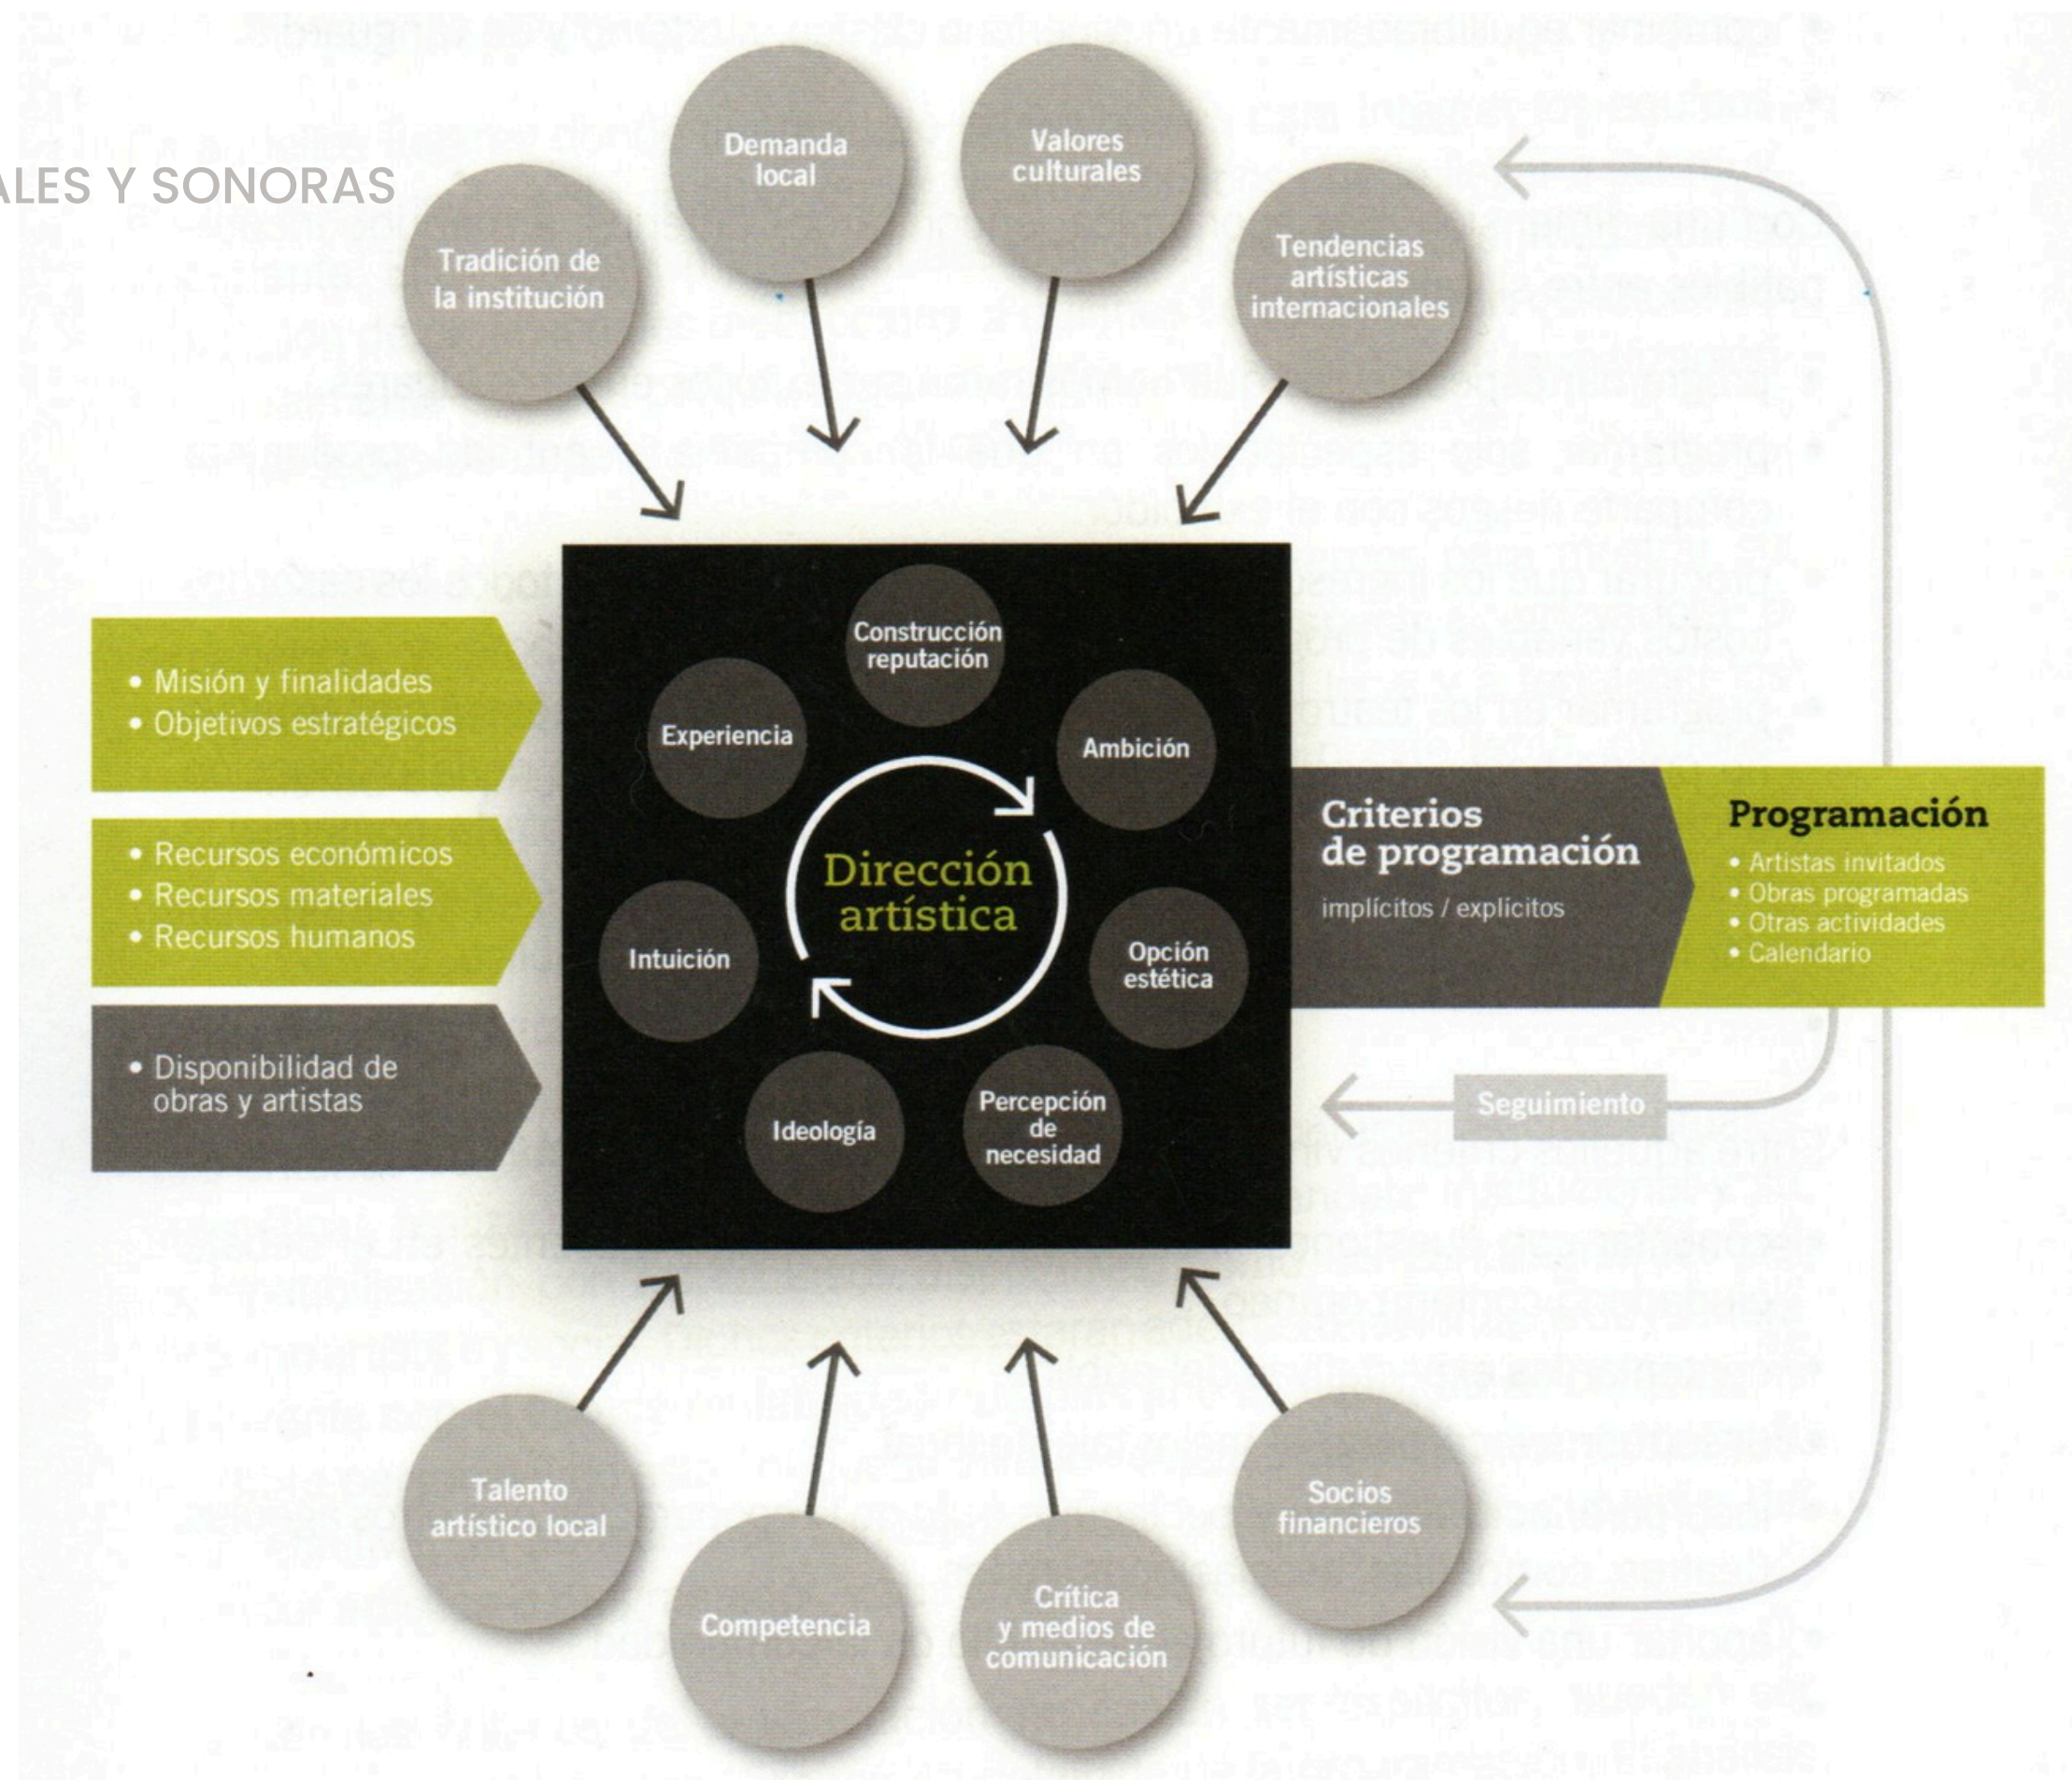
ALES Y SONORAS

Demanda local

Valores culturales

Tradición de la institución

Tendencias artísticas internacionales

• Misión y finalidades
• Objetivos estratégicos

• Recursos económicos
• Recursos materiales
• Recursos humanos

• Disponibilidad de obras y artistas

Construcción reputación

Experiencia

Ambición

Dirección artística

Intuición

Opción estética

Ideología

Percepción de necesidad

Criterios de programación
implícitos / explícitos

Programación
• Artistas invitados
• Obras programadas
• Otras actividades
• Calendario

Seguimiento

Talento artístico local

Competencia

Crítica y medios de comunicación

Socios financieros